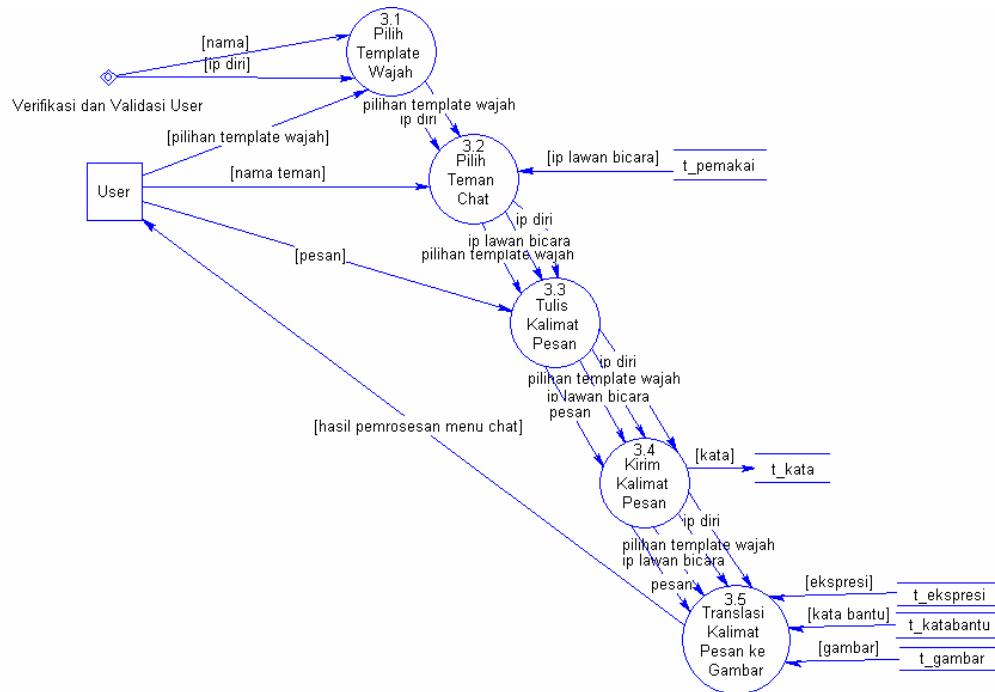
3.1
Pilih
Template
Wajah

[nama]
[ip diri]
Verifikasi dan Validasi User
[pilihan template wajah]
pilihan template wajah
ip diri

3.2
Pilih
Teman
Chat

[ip lawan bicara]
t_pemakai
User
[nama teman]
ip diri
ip lawan bicara
pilihan template wajah
[pesan]

3.3
Tulis
Kalimat
Pesan

ip diri
pilihan template wajah
ip lawan bicara
pesan
[hasil pemrosesan menu chat]

3.4
Kirim
Kalimat
Pesan

[kata]
t_kata
ip diri
pilihan template wajah
ip lawan bicara
pesan

3.5
Translasi
Kalimat
Pesan ke
Gambar

[ekspresi]
t_ekspresi
[kata bantu]
t_katabantu
[gambar]
t_gambar